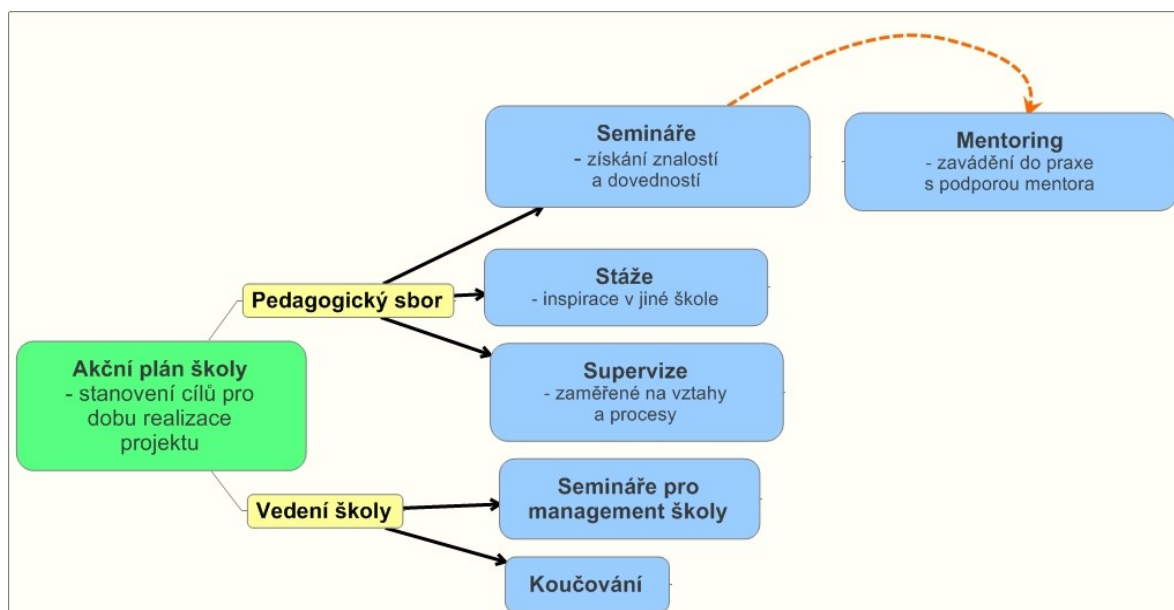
Semináře
- získání znalostí a dovedností

Mentoring
- zavádění do praxe s podporou mentora

Pedagogický sbor

Stáže
- inspirace v jiné škole

Akční plán školy
- stanovení cílů pro dobu realizace projektu

Supervize
- zaměřené na vztahy a procesy

Vedení školy

Semináře pro management školy

Koučování